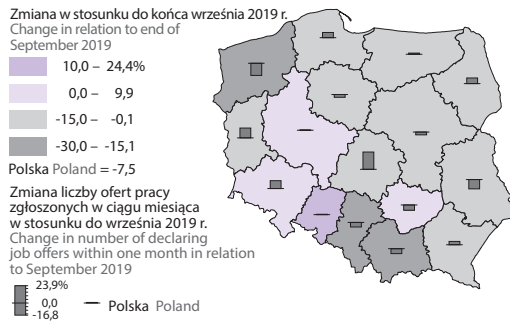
Zmiana w stosunku do końca września 2019 r.
Change in relation to end of September 2019

10,0 – 24,4%
0,0 – 9,9
-15,0 – -0,1
-30,0 – -15,1

Polska Poland = -7,5

Zmiana liczby ofert pracy zgłoszonych w ciągu miesiąca w stosunku do września 2019 r.
Change in number of declaring job offers within one month in relation to September 2019

23,9%
0,0
-16,8

Polska Poland